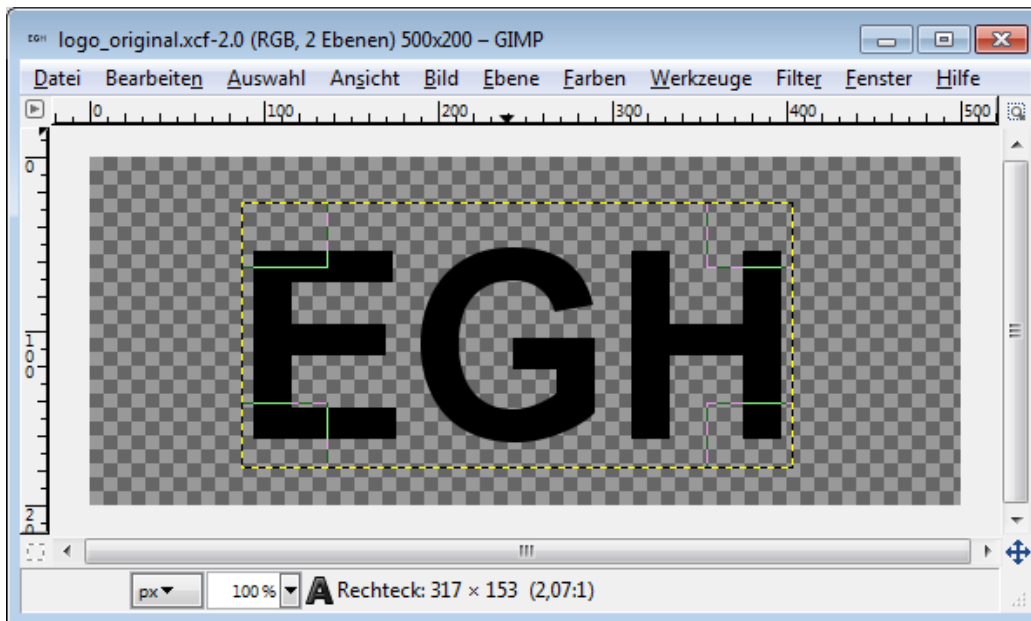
EGH logo_original.xcf-2.0 (RGB, 2 Ebenen) 500x200 – GIMP

Datei Bearbeiten Auswahl Ansicht Bild Ebene Farben Werkzeuge Filter Fenster Hilfe

0 100 200 300 400 500

0

100

20

EGH

px 100 % Rechteck: 317 × 153 (2,07:1)